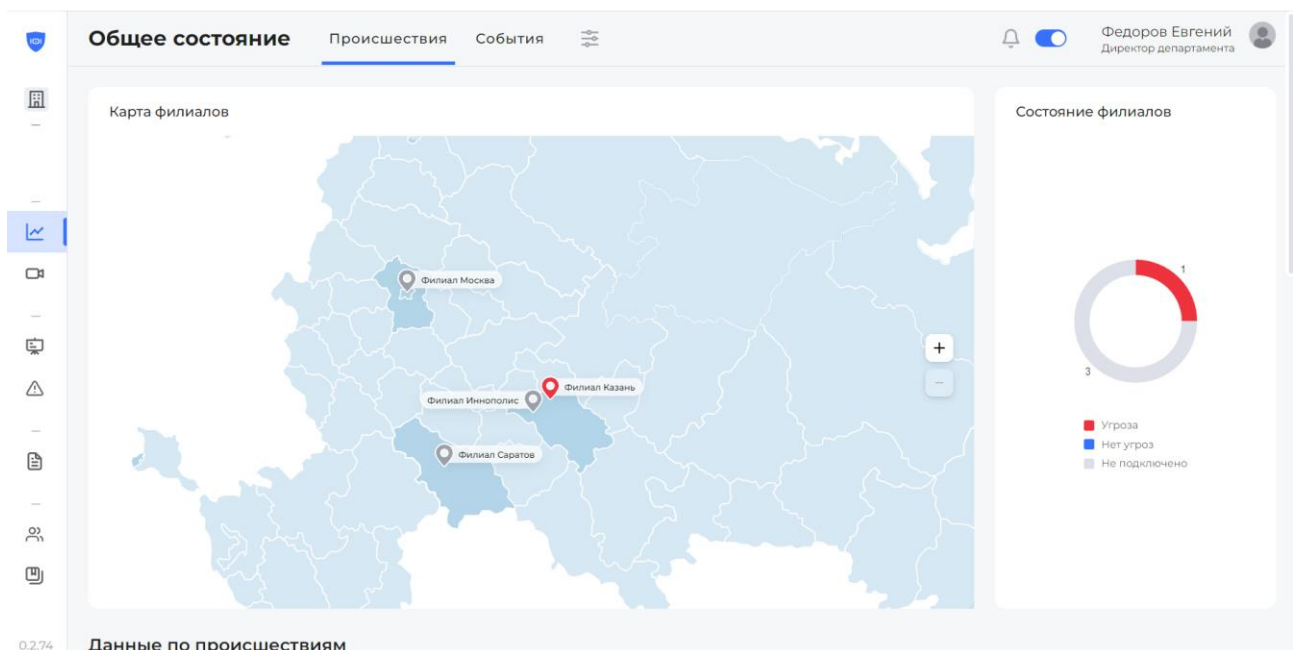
Общее состояние

Происшествия

События

Федоров Евгений
Директор департамента

Карта филиалов

Филиал Москва

Филиал Казань

Филиал Иннополис

Филиал Саратов

+

−

Состояние филиалов

1

3

Угроза

Нет угроз

Не подключено

0.2.74

Данные по происшествиям